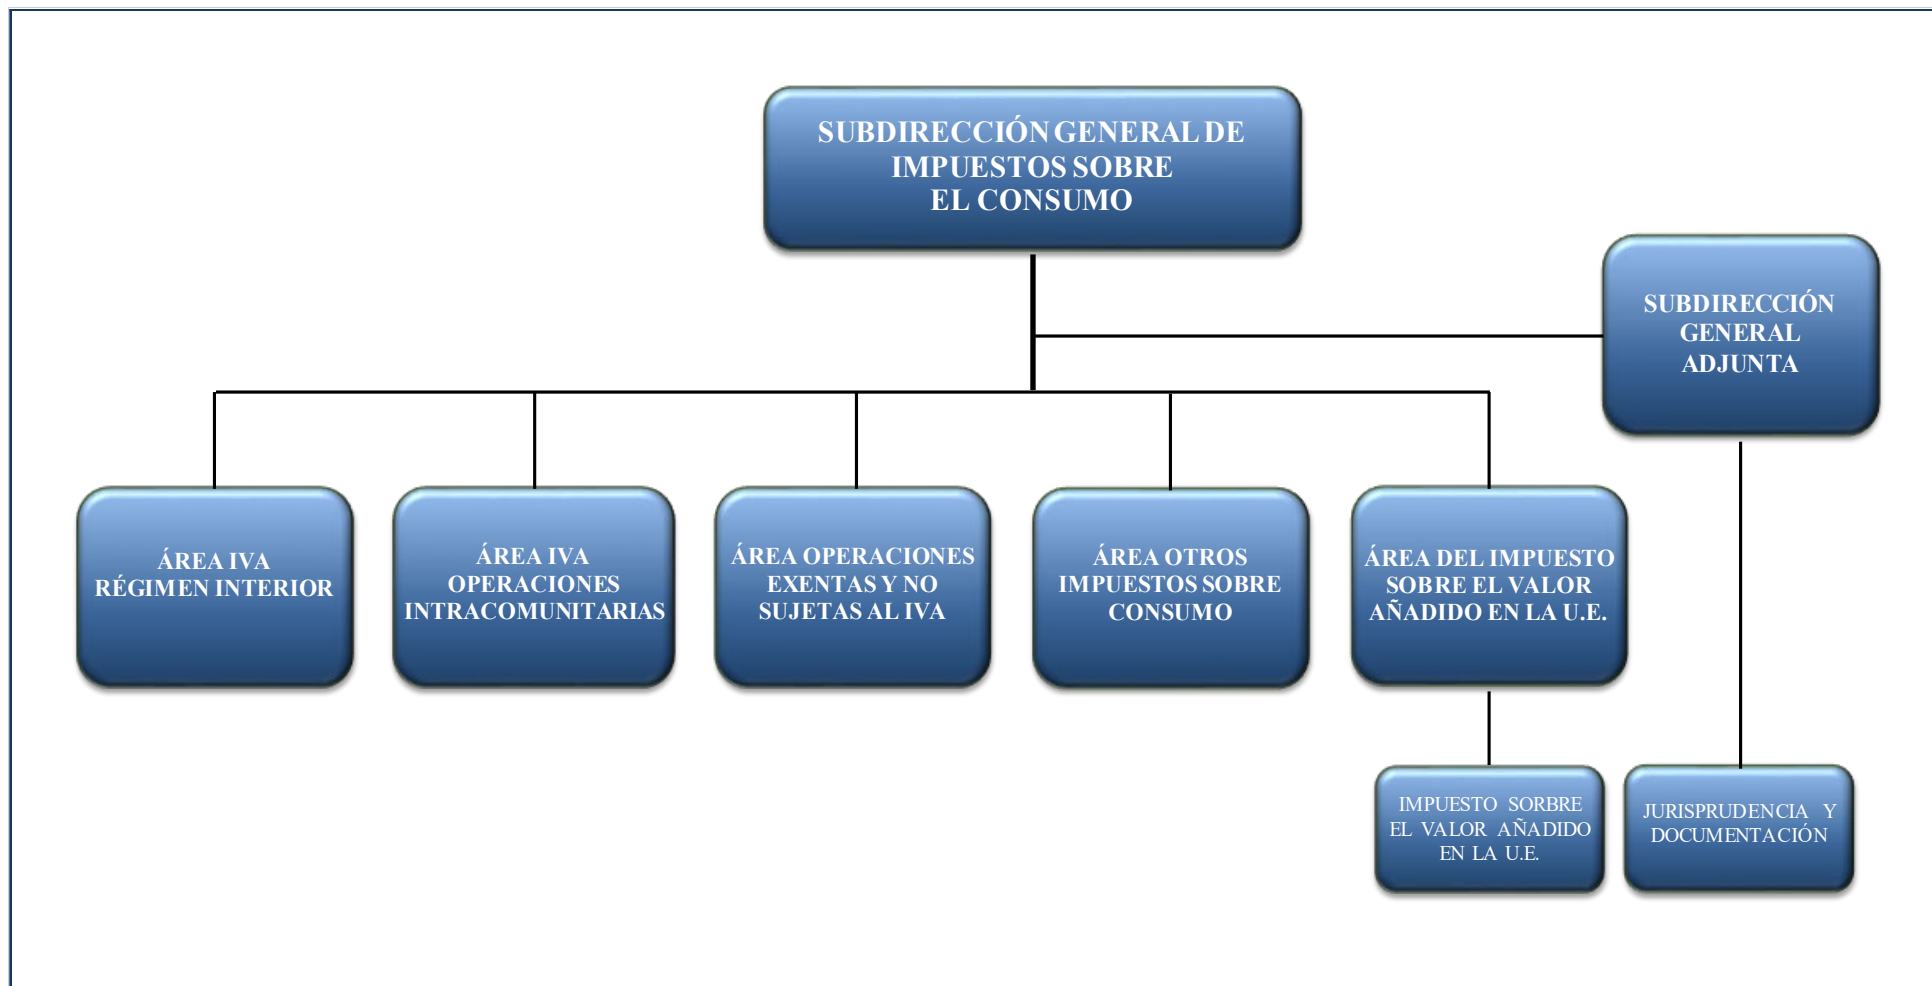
SUBDIRECCIÓN GENERAL DE IMPUESTOS SOBRE EL CONSUMO

SUBDIRECCIÓN GENERAL ADJUNTA

ÁREA IVA RÉGIMEN INTERIOR

ÁREA IVA OPERACIONES INTRACOMUNITARIAS

ÁREA OPERACIONES EXENTAS Y NO SUJETAS AL IVA

ÁREA OTROS IMPUESTOS SOBRE CONSUMO

ÁREA DEL IMPUESTO SOBRE EL VALOR AÑADIDO EN LA U.E.

IMPUESTO SORBRE EL VALOR AÑADIDO EN LA U.E.

JURISPRUDENCIA Y DOCUMENTACIÓN